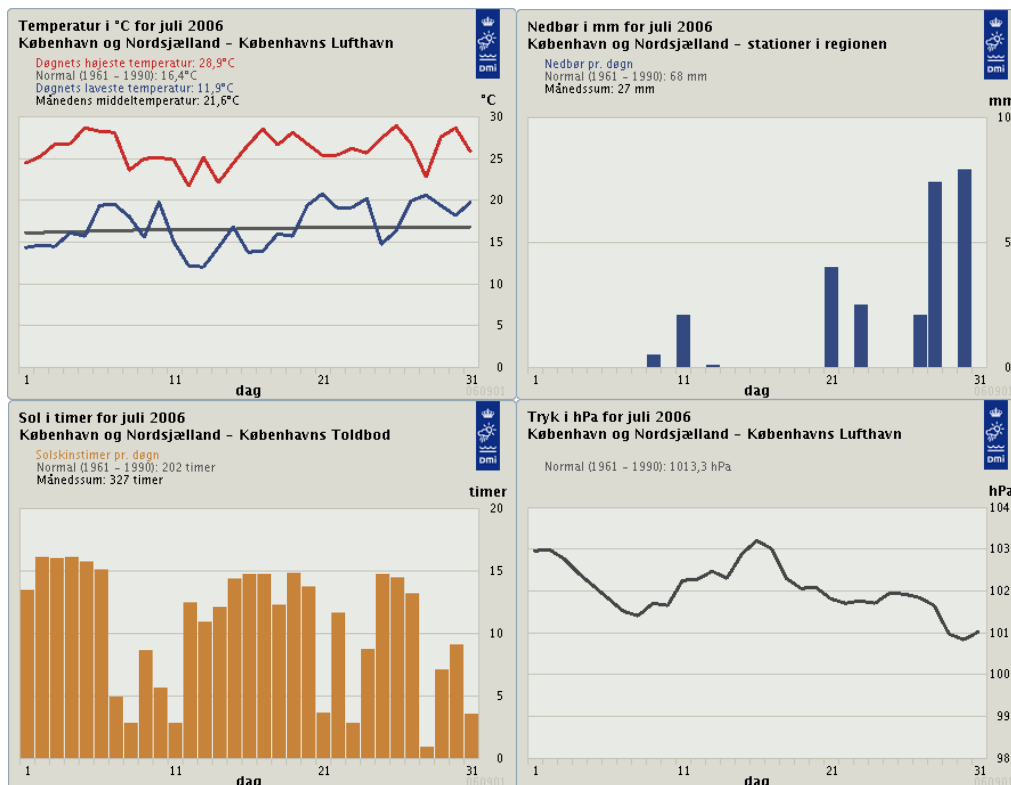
Temperatur i °C for juli 2006
København og Nordsjælland - Københavns Lufthavn
Døgnets højeste temperatur: 28,9°C
Normal (1961 - 1990): 16,4°C
Døgnets laveste temperatur: 11,9°C
Månedens middeltemperatur: 21,6°C

DMI

°C
30
25
20
15
10
5
0
1
11
21
31
dag
060901

Nedbør i mm for juli 2006
København og Nordsjælland - stationer i regionen
Nedbør pr. døgn
Normal (1961 - 1990): 68 mm
Månedssum: 27 mm

DMI

mm
10
5
0
1
11
21
31
dag

Sol i timer for juli 2006
København og Nordsjælland - Københavns Toldbod
Solskinstimer pr. døgn
Normal (1961 - 1990): 202 timer
Månedssum: 327 timer

DMI

timer
20
15
10
5
0
1
11
21
31
dag
060901

Tryk i hPa for juli 2006
København og Nordsjælland - Københavns Lufthavn
Normal (1961 - 1990): 1013,3 hPa

DMI

hPa
104
103
102
101
100
99
98
1
11
21
31